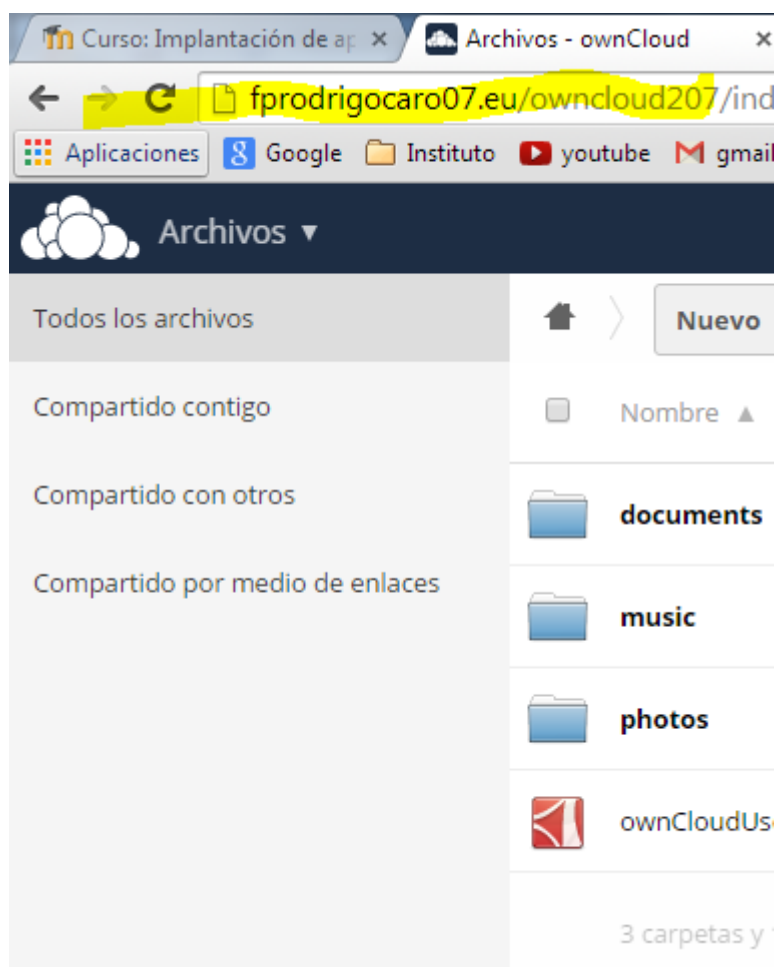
Curso: Implantación de ap ×
Archivos - ownCloud ×
fprodrigocaro07.eu/owncloud207/ind
Aplicaciones
Google
Instituto
youtube
gmail
Archivos ▾
Todos los archivos
Compartido contigo
Compartido con otros
Compartido por medio de enlaces
Nuevo
Nombre ▲
documents
music
photos
ownCloudUs
3 carpetas y